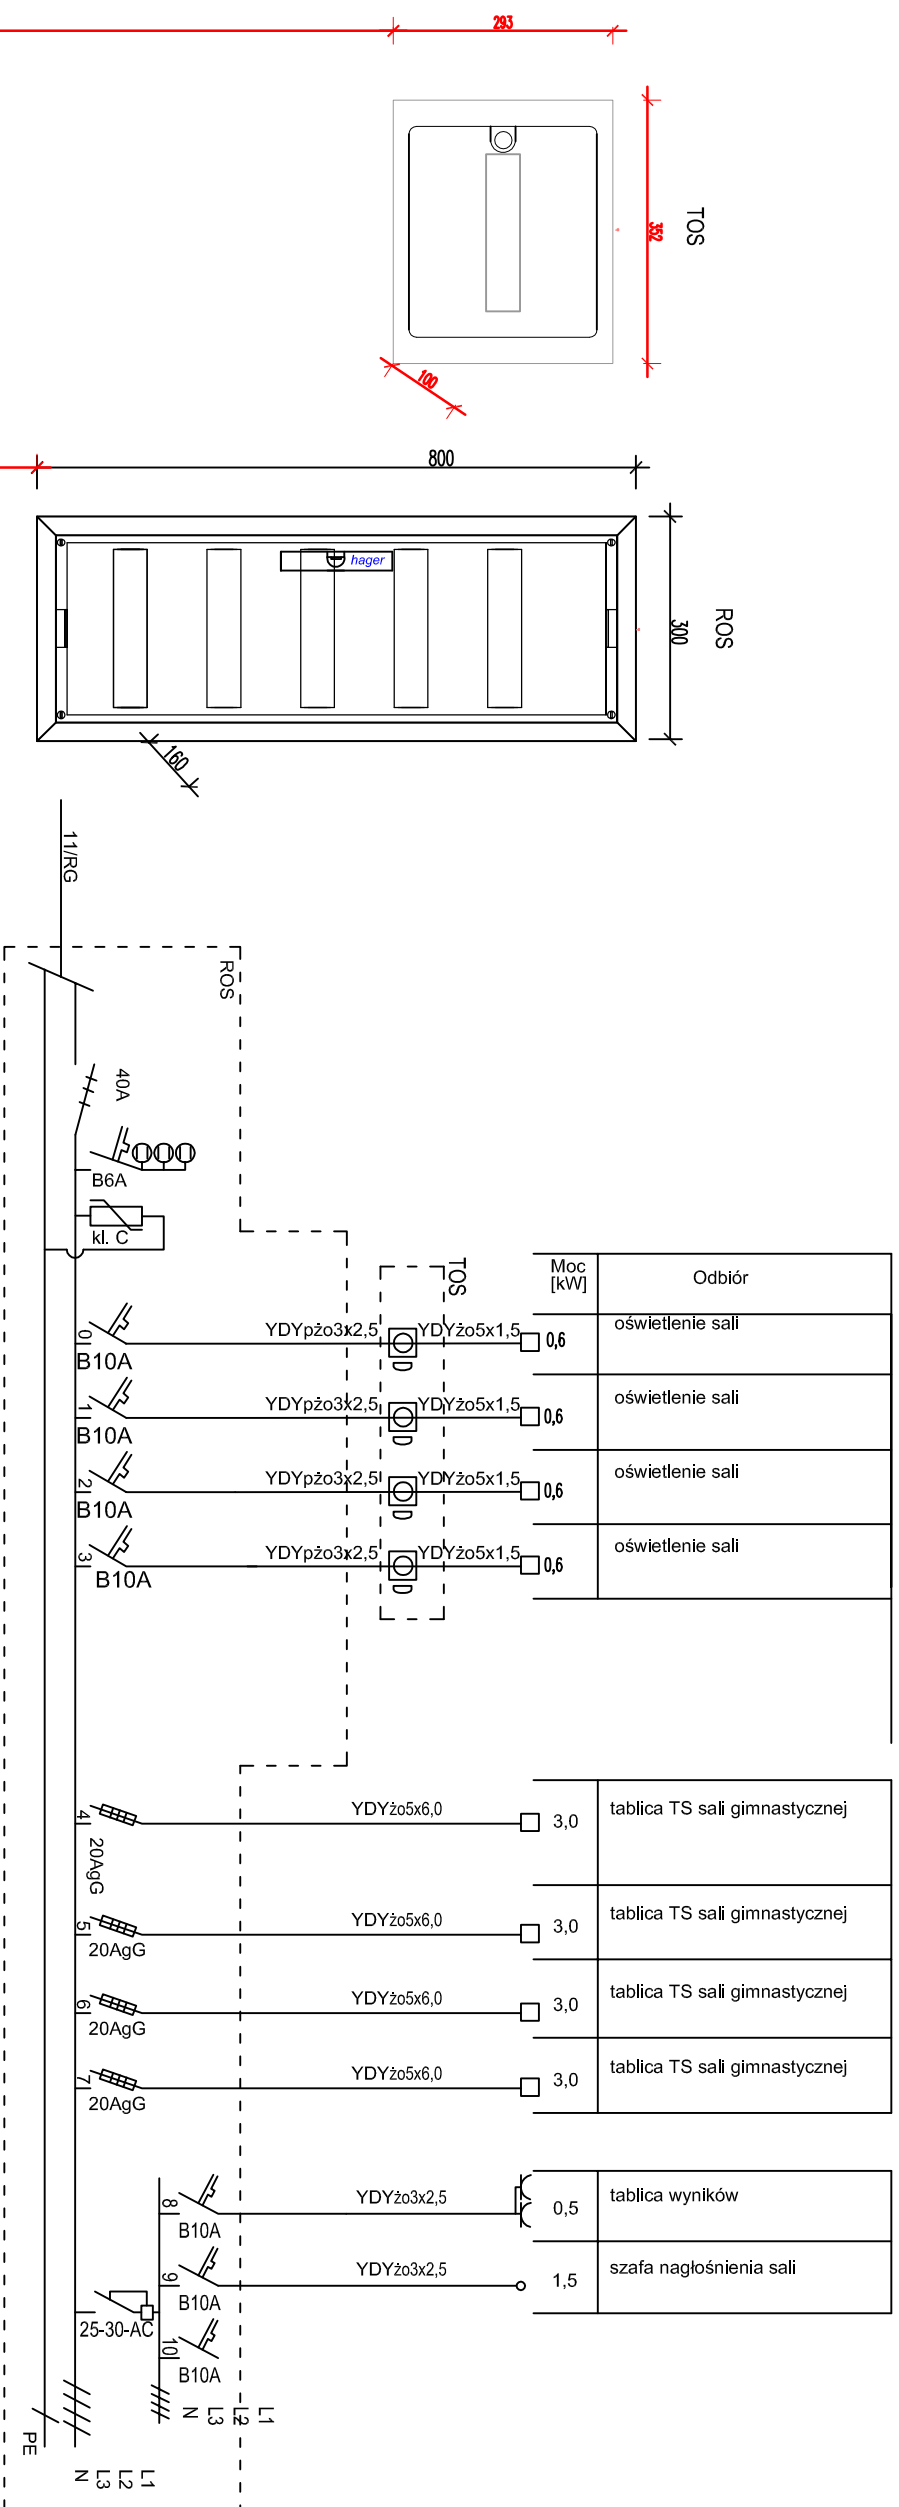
293

352

TOS

100

800

hager

300

ROS

160

11/RG

ROS

40A

B6A

kl. C

TOS

| Moc [kW] | Odbiór |
|---|---|
| 0,6 | oświetlenie sali |
| 0,6 | oświetlenie sali |
| 0,6 | oświetlenie sali |
| 0,6 | oświetlenie sali |
| 3,0 | tablica TS sali gimnastycznej |
| 3,0 | tablica TS sali gimnastycznej |
| 3,0 | tablica TS sali gimnastycznej |
| 3,0 | tablica TS sali gimnastycznej |
| 0,5 | tablica wyników |
| 1,5 | szafa nagłośnienia sali |

0 B10A YDYpżo3x2,5 YDYżo5x1,5

1 B10A YDYpżo3x2,5 YDYżo5x1,5

2 B10A YDYpżo3x2,5 YDYżo5x1,5

3 B10A YDYpżo3x2,5 YDYżo5x1,5

4 20AgG YDYżo5x6,0

5 20AgG YDYżo5x6,0

6 20AgG YDYżo5x6,0

7 20AgG YDYżo5x6,0

8 B10A YDYżo3x2,5

9 B10A YDYżo3x2,5

10 B10A

25-30-AC

N L3 L2 L1

PE

N L3 L2 L1